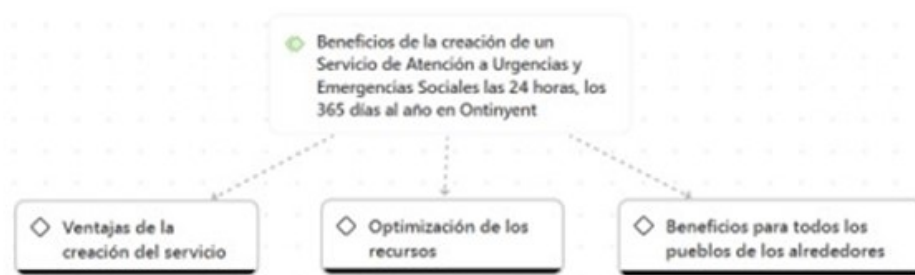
Beneficios de la creación de un Servicio de Atención a Urgencias y Emergencias Sociales las 24 horas, los 365 días al año en Ontinyent

Ventajas de la creación del servicio

Optimización de los recursos

Beneficios para todos los pueblos de los alrededores